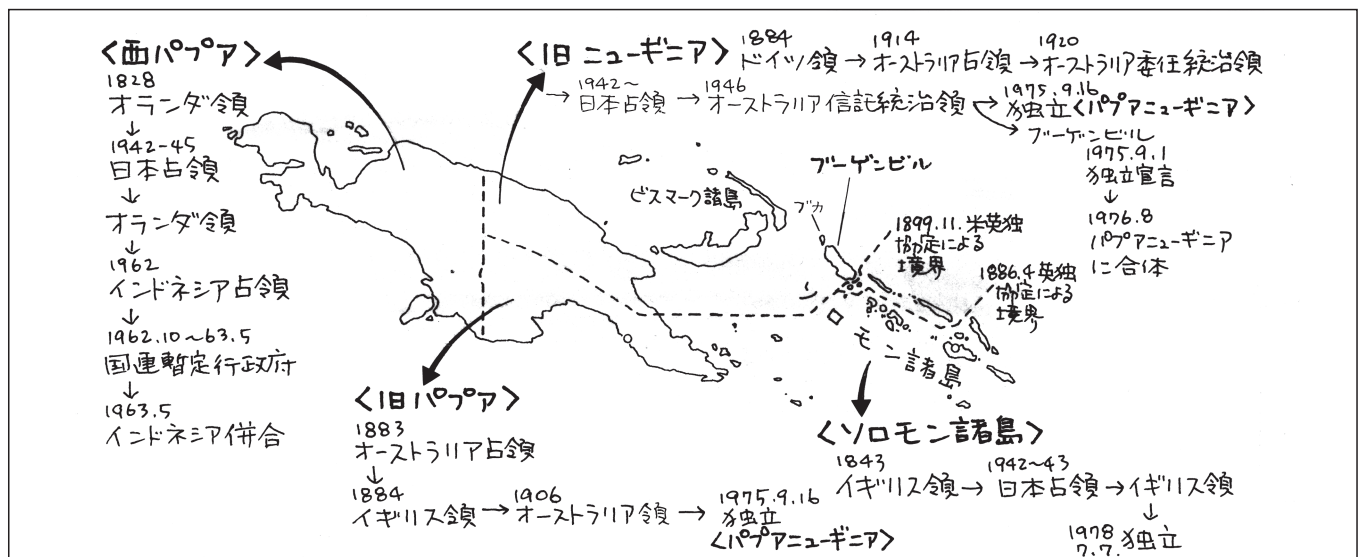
<西パプア>
1828
オランダ領
↓
1942-45
日本占領
↓
オランダ領
↓
1962
インドネシア占領
↓
1962.10~63.5
国連暫定行政府
↓
1963.5
インドネシア併合

<旧ニューギニア> 1884 ドイツ領 → 1914 オーストラリア占領 → 1920 オーストラリア委任統治領
→ 1942~ 日本占領 → 1946 オーストラリア信託統治領 → 1975.9.16 独立<パプアニューギニア>
→ ブーゲンビル
1975.9.1
独立宣言
↓
1976.8
パプアニューギニアに合体

ビスマーク諸島
ブカ
ブーゲンビル
1899.11.米英独協定による境界
1886.4英独協定による境界
ソロモン諸島

<旧パプア>
1883
オーストラリア占領
↓
1884
イギリス領 → 1906 オーストラリア領 → 1975.9.16 独立 <パプアニューギニア>

<ソロモン諸島>
1843 イギリス領 → 1942~43 日本占領 → イギリス領
↓
1978 7.7. 独立